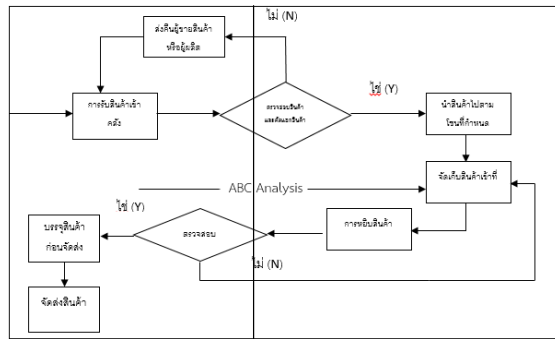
ไม่ (N)

ส่งคืนผู้ขายสินค้าหรือผู้ผลิต

การรับสินค้าเข้าคลัง

ตรวจนับสินค้าและคัดแยกสินค้า

ใช่ (Y)

นำสินค้าไปตามโซนที่กำหนด

ABC Analysis

จัดเก็บสินค้าเข้าที่

การหยิบสินค้า

ใช่ (Y)

ตรวจสอบ

บรรจุสินค้าก่อนจัดส่ง

ไม่ (N)

จัดส่งสินค้า